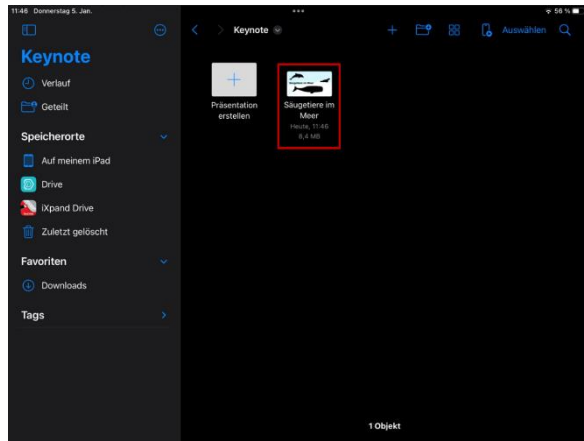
11:46 Donnerstag 5. Jan.

56 %

Keynote

Verlauf

Geteilt

Speicherorte

Auf meinem iPad

Drive

iXpand Drive

Zuletzt gelöscht

Favoriten

Downloads

Tags

Keynote

Auswählen

Präsentation erstellen

Säugetiere im Meer
Heute, 11:46
8,4 MB

1 Objekt